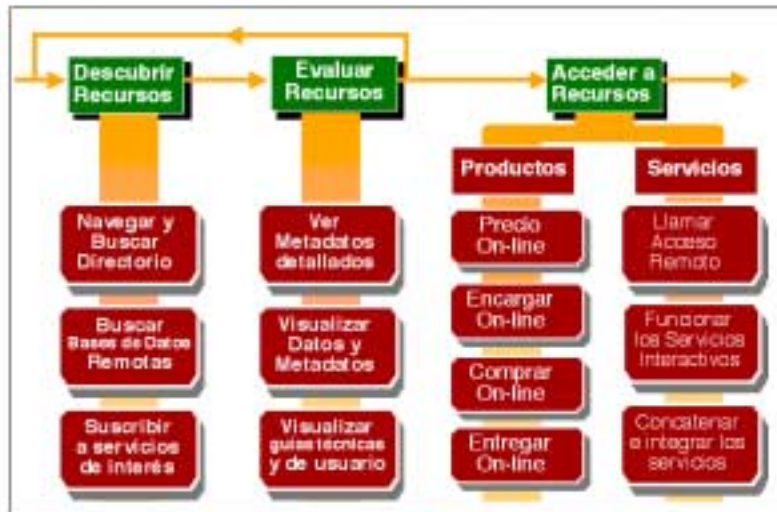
Descubrir Recursos

Evaluar Recursos

Acceder a Recursos

Productos

Servicios

Navegar y Buscar Directorio

Buscar Bases de Datos Remotas

Suscribir a servicios de interés

Ver Metadatos detallados

Visualizar Datos y Metadatos

Visualizar guías técnicas y de usuario

Precio On-line

Encargar On-line

Comprar On-line

Entregar On-line

Llamar Acceso Remoto

Funcionar los Servicios Interactivos

Concatenar o integrar los servicios